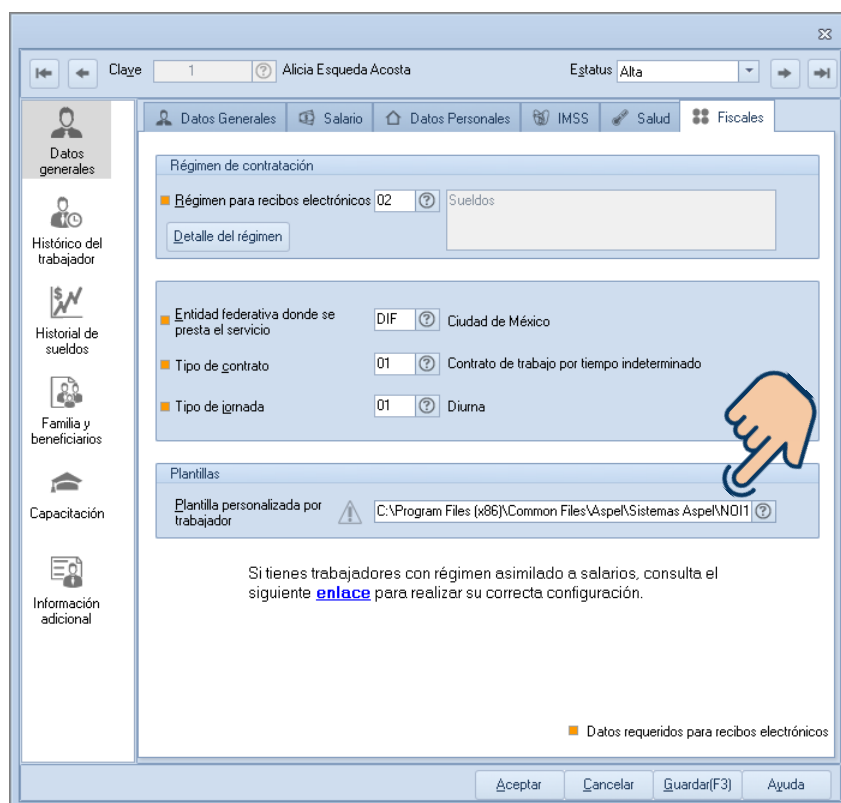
Clave 1 Alicia Esqueda Acosta

Estatus Alta

Datos generales

Histórico del trabajador

Historial de sueldos

Familia y beneficiarios

Capacitación

Información adicional

Datos Generales | Salario | Datos Personales | IMSS | Salud | Fiscales

Régimen de contratación

Régimen para recibos electrónicos 02 Sueldos

Detalle del régimen

Entidad federativa donde se presta el servicio DIF Ciudad de México

Tipo de contrato 01 Contrato de trabajo por tiempo indeterminado

Tipo de jornada 01 Diurna

Plantillas

Plantilla personalizada por trabajador C:\Program Files (x86)\Common Files\Aspel\Sistemas Aspel\NOI1

Si tienes trabajadores con régimen asimilado a salarios, consulta el siguiente enlace para realizar su correcta configuración.

Datos requeridos para recibos electrónicos

Aceptar | Cancelar | Guardar(F3) | Ayuda